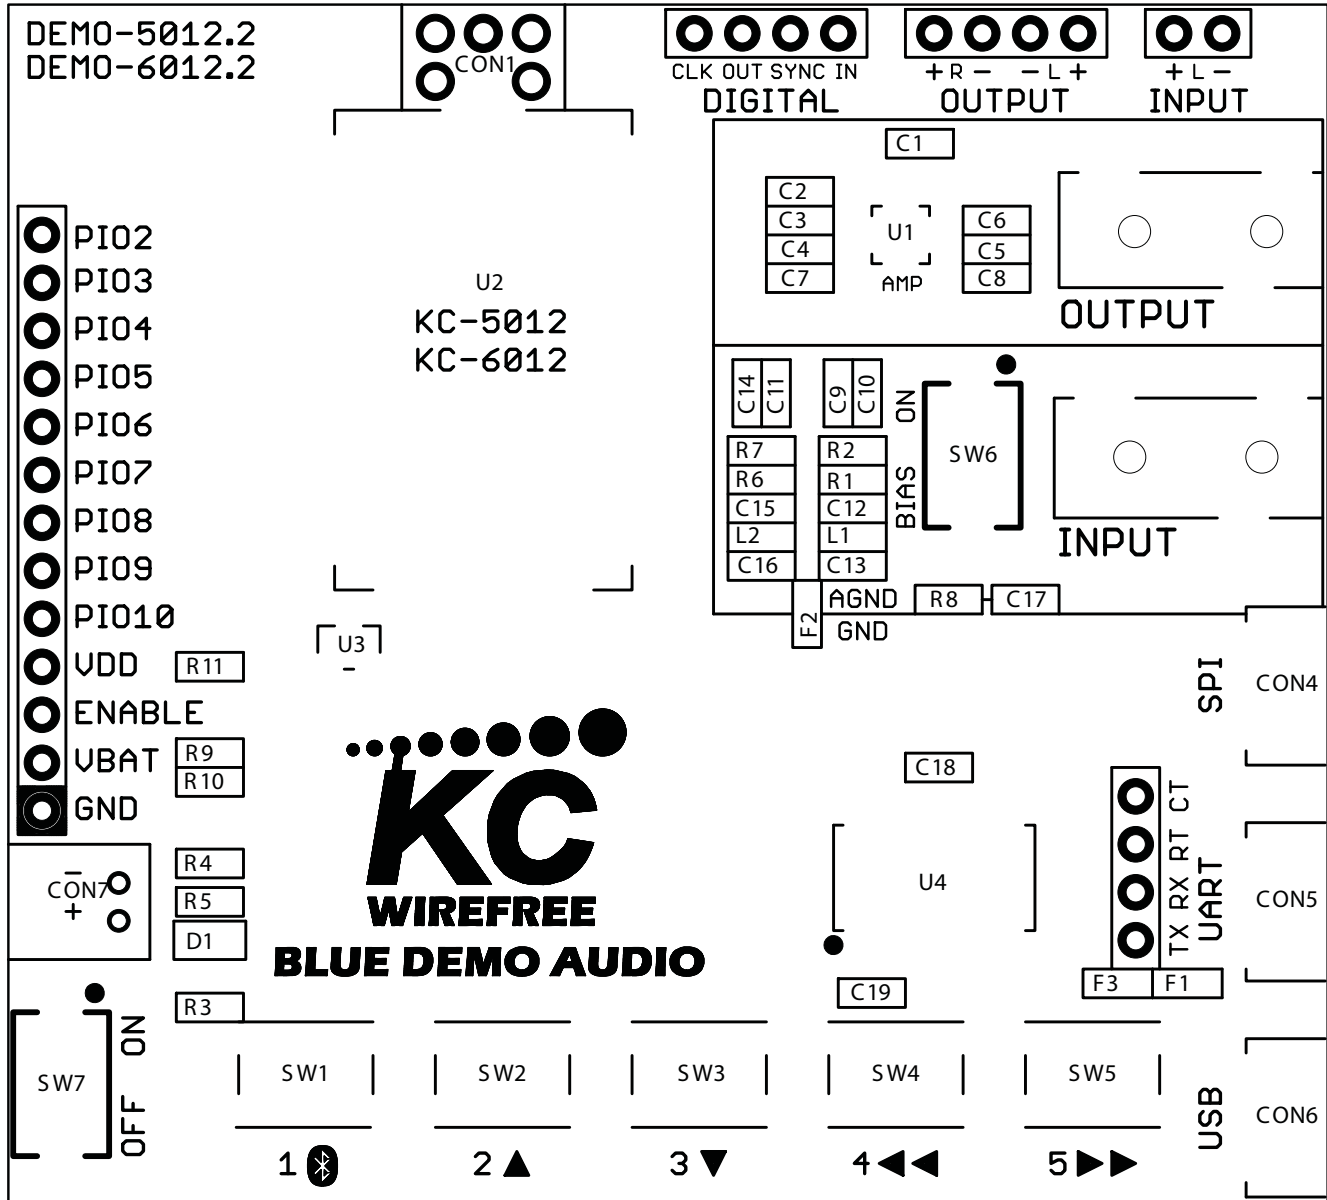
DEMO-5012.2
DEMO-6012.2

CON1

CLK OUT SYNC IN
DIGITAL

+ R − − L +
OUTPUT

+ L −
INPUT

C1
C2
C3
C4
C7
U1
AMP
C6
C5
C8
OUTPUT

PIO2
PIO3
PIO4
PIO5
PIO6
PIO7
PIO8
PIO9
PIO10
VDD
ENABLE
VBAT
GND

U2
KC-5012
KC-6012

C14 C11 C9 C10
ON
BIAS
SW6
R7 R2
R6 R1
C15 C12
L2 L1
C16 C13
INPUT

F2
AGND R8 C17
GND

U3
R11
R9
R10

SPI
CON4

KC
WIREFREE
BLUE DEMO AUDIO

C18
U4
CT
RT
RX
TX
UART
CON5
F3 F1
C19

R4
CON7
R5
D1
R3

SW7
ON
OFF

SW1
SW2
SW3
SW4
SW5

1
2 ▲
3 ▼
4◀◀
5▶▶

USB
CON6